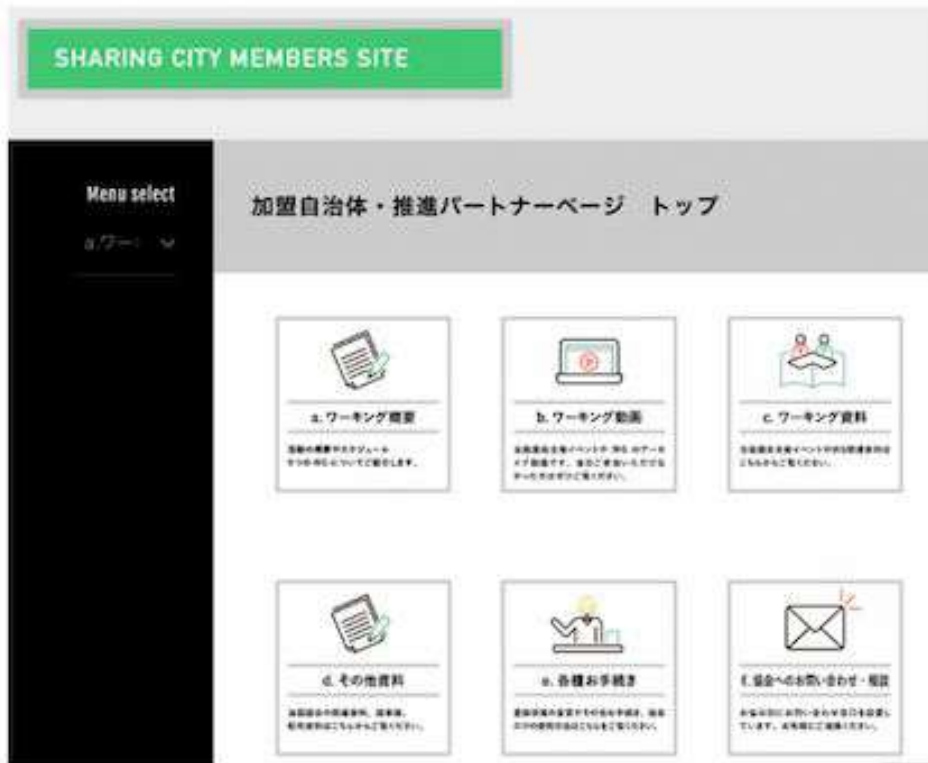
SHARING CITY MEMBERS SITE

Menu select

a.ワー

加盟自治体・推進パートナーページ　トップ

a. ワーキング概要

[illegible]

b. ワーキング動画

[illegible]

c. ワーキング資料

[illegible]

d. その他資料

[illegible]

e. 各種お手続き

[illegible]

f. 協会へのお問い合わせ・相談

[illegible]